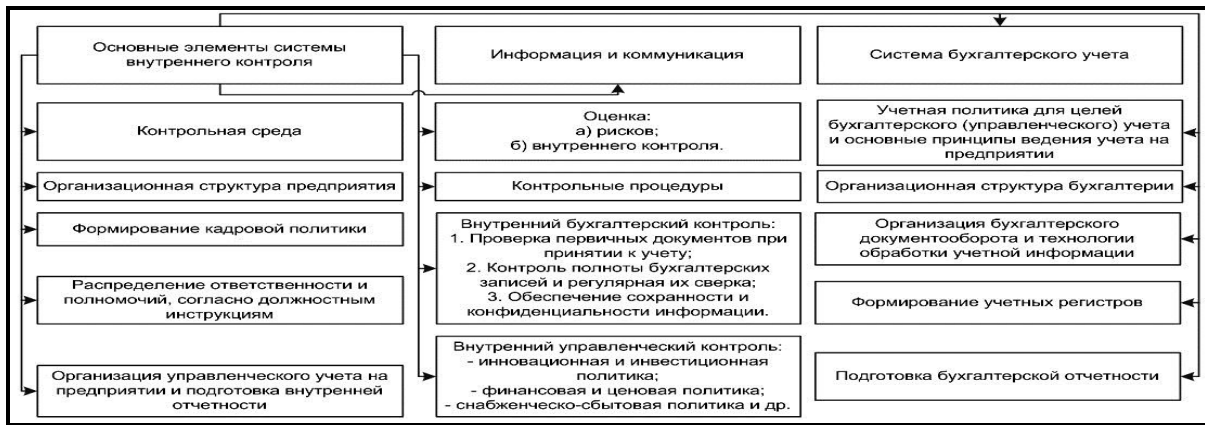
Основные элементы системы внутреннего контроля

Информация и коммуникация

Система бухгалтерского учета

Контрольная среда

Оценка:
а) рисков;
б) внутреннего контроля.

Учетная политика для целей бухгалтерского (управленческого) учета и основные принципы ведения учета на предприятии

Организационная структура предприятия

Контрольные процедуры

Организационная структура бухгалтерии

Формирование кадровой политики

Внутренний бухгалтерский контроль:
1. Проверка первичных документов при принятии к учету;
2. Контроль полноты бухгалтерских записей и регулярная их сверка;
3. Обеспечение сохранности и конфиденциальности информации.

Организация бухгалтерского документооборота и технологии обработки учетной информации

Распределение ответственности и полномочий, согласно должностным инструкциям

Формирование учетных регистров

Организация управленческого учета на предприятии и подготовка внутренней отчетности

Внутренний управленческий контроль:
- инновационная и инвестиционная политика;
- финансовая и ценовая политика;
- снабженческо-сбытовая политика и др.

Подготовка бухгалтерской отчетности